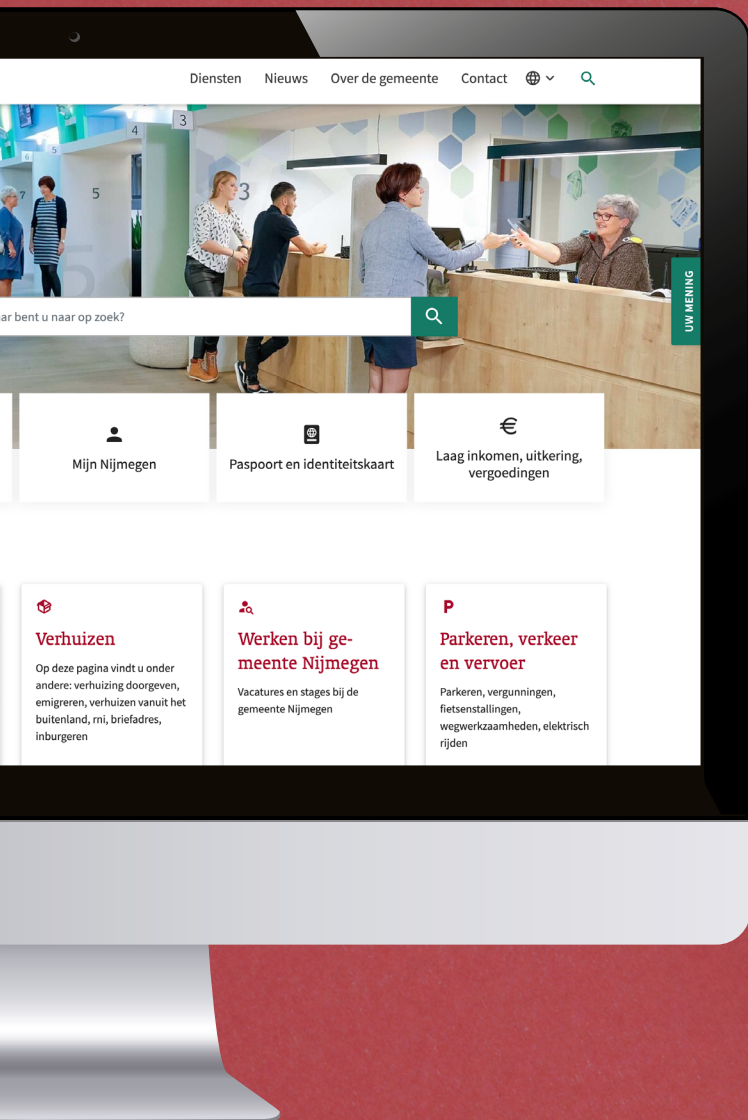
Diensten Nieuws Over de gemeente Contact

ar bent u naar op zoek?

UW MENING

Mijn Nijmegen

Paspoort en identiteitskaart

€

Laag inkomen, uitkering, vergoedingen

Verhuizen

Op deze pagina vindt u onder andere: verhuizing doorgeven, emigreren, verhuizen vanuit het buitenland, rni, briefadres, inburgeren

Werken bij gemeente Nijmegen

Vacatures en stages bij de gemeente Nijmegen

P

Parkeren, verkeer en vervoer

Parkeren, vergunningen, fietsenstallingen, wegwerkzaamheden, elektrisch rijden